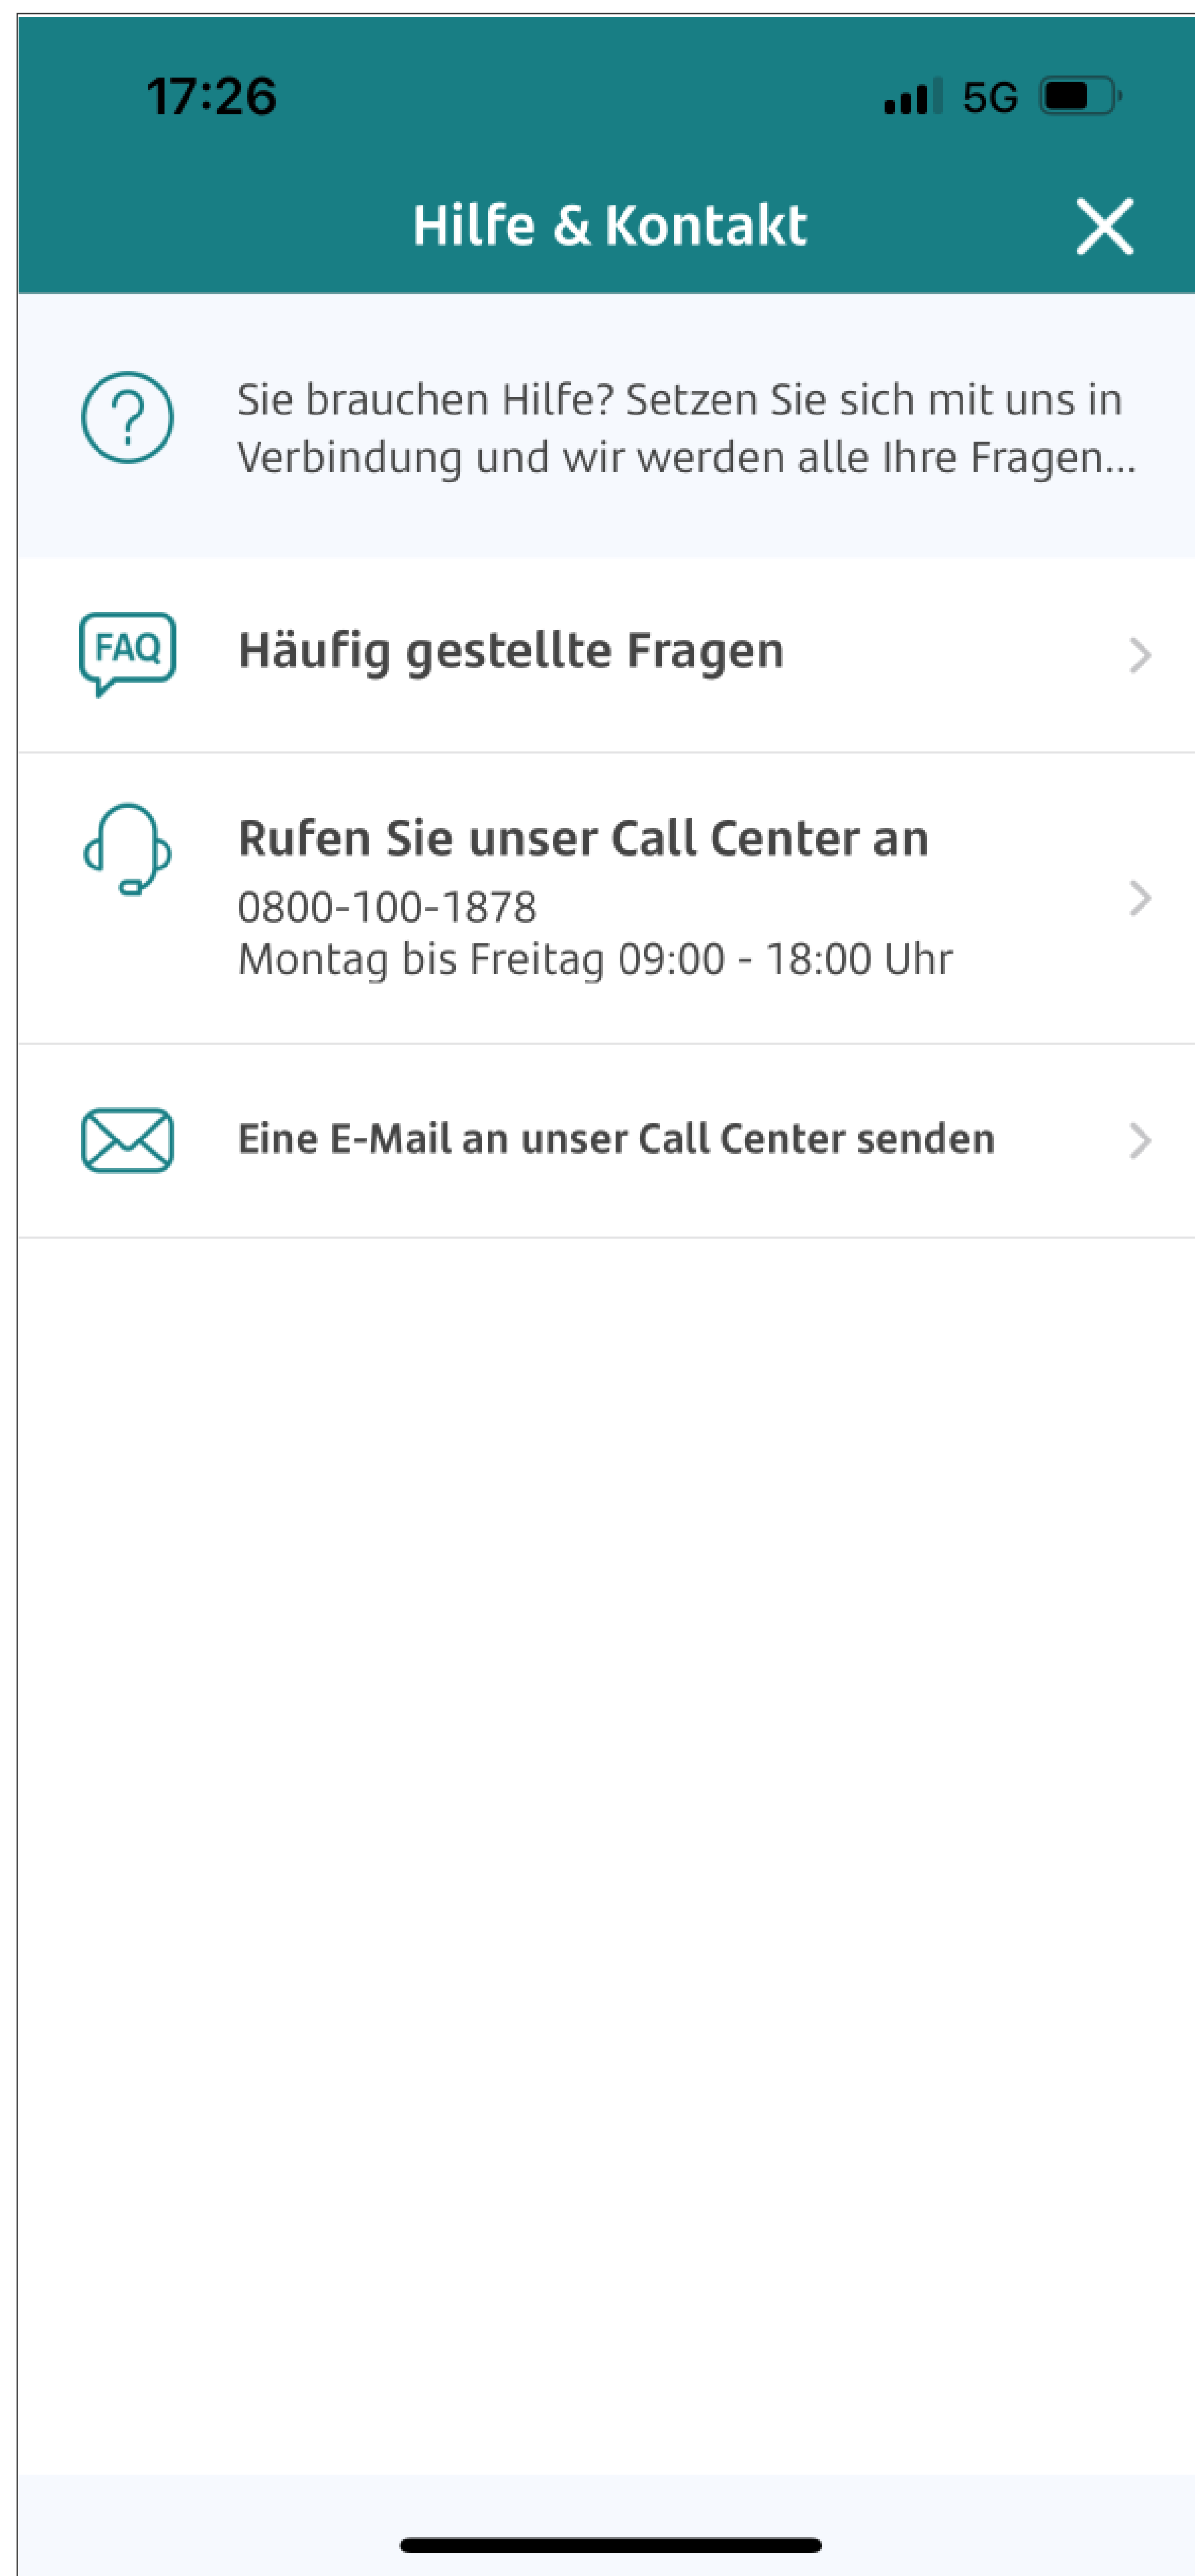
17:26

5G

Hilfe & Kontakt

Sie brauchen Hilfe? Setzen Sie sich mit uns in Verbindung und wir werden alle Ihre Fragen...

FAQ

Häufig gestellte Fragen

Rufen Sie unser Call Center an
0800-100-1878
Montag bis Freitag 09:00 - 18:00 Uhr

Eine E-Mail an unser Call Center senden